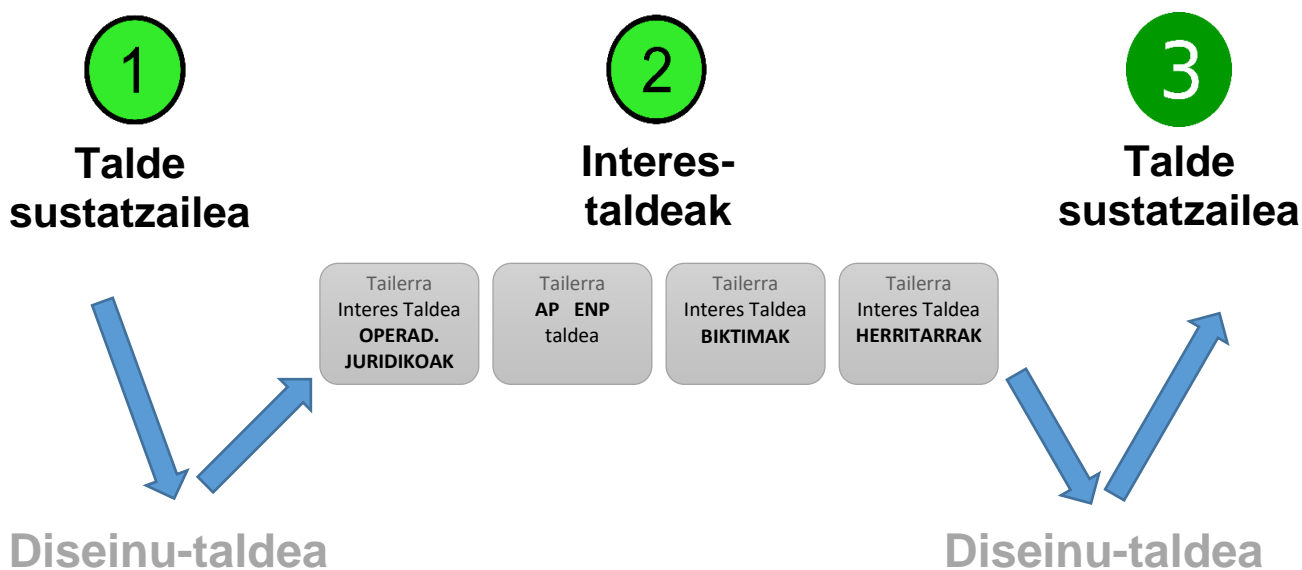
1

Talde sustatzailea

2

Interes-taldeak

3

Talde sustatzailea

Tailerra
Interes Taldea
**OPERAD. JURIDIKOAK**

Tailerra
**AP ENP**
taldea

Tailerra
Interes Taldea
**BIKTIMAK**

Tailerra
Interes Taldea
**HERRITARRAK**

Diseinu-taldea

Diseinu-taldea